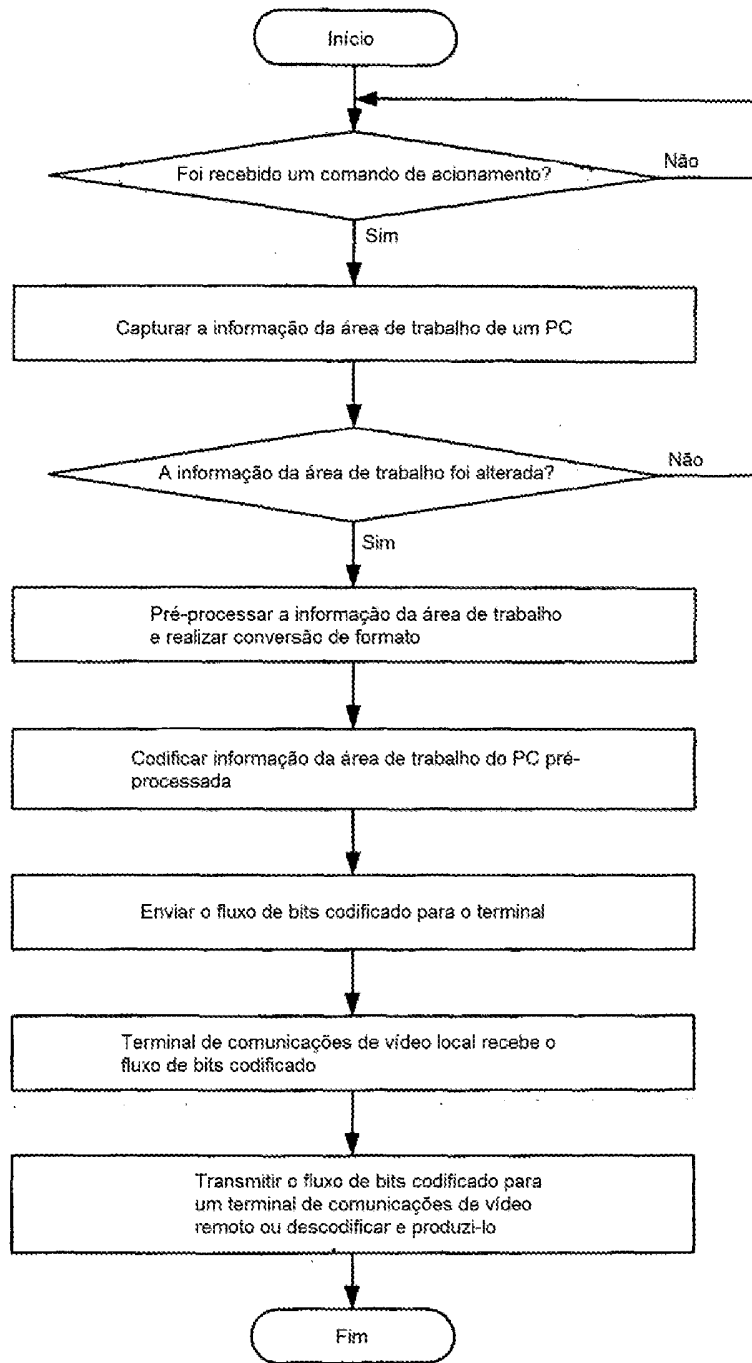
Início

Foi recebido um comando de acionamento?

Não

Sim

Capturar a informação da área de trabalho de um PC

A informação da área de trabalho foi alterada?

Não

Sim

Pré-processar a informação da área de trabalho e realizar conversão de formato

Codificar informação da área de trabalho do PC pré-processada

Enviar o fluxo de bits codificado para o terminal

Terminal de comunicações de vídeo local recebe o fluxo de bits codificado

Transmitir o fluxo de bits codificado para um terminal de comunicações de vídeo remoto ou descodificar e produzi-lo

Fim